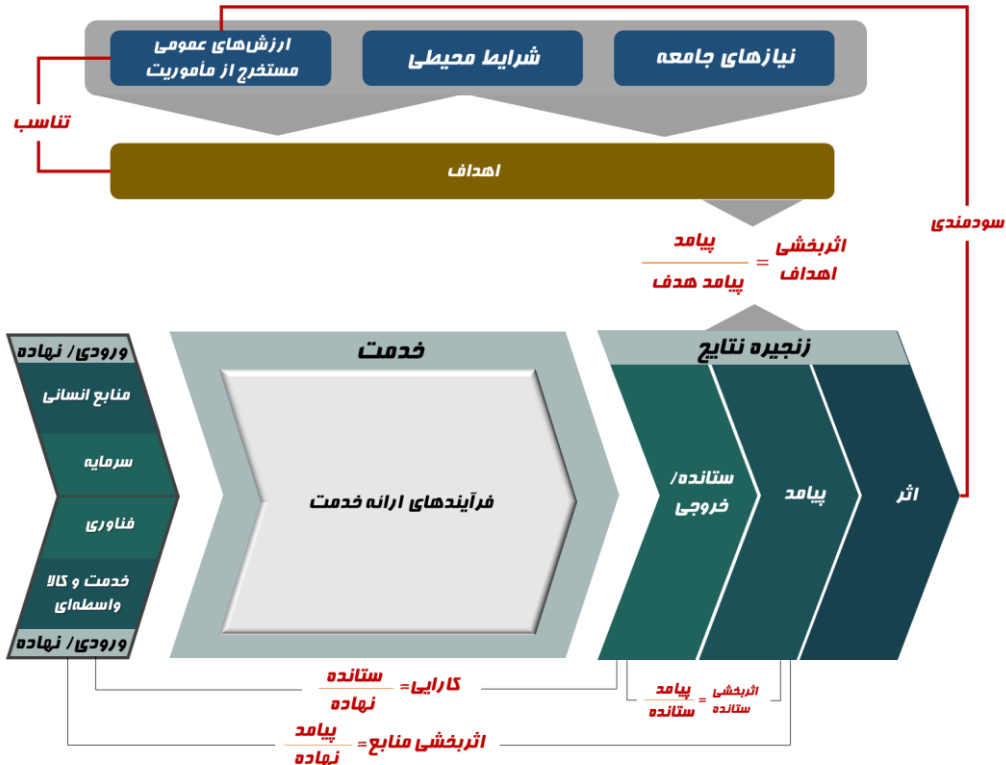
نیازهای جامعه

شرایط محیطی

ارزش‌های عمومی مستخرج از مأموریت

تناسب

اهداف

سودمندی

اثربخشی اهداف $= \frac{\text{پیامد}}{\text{پیامد هدف}}$

زنجیره نتایج

اثر

پیامد

ستانده/ خروجی

خدمت

فرآیندهای ارائه خدمت

ورودی/ نهاده

منابع انسانی

سرمایه

فناوری

خدمت و کالا واسطه‌ای

ورودی/ نهاده

کارایی $= \frac{\text{ستانده}}{\text{نهاده}}$

اثربخشی ستانده $= \frac{\text{پیامد}}{\text{ستانده}}$

اثربخشی منابع $= \frac{\text{پیامد}}{\text{نهاده}}$